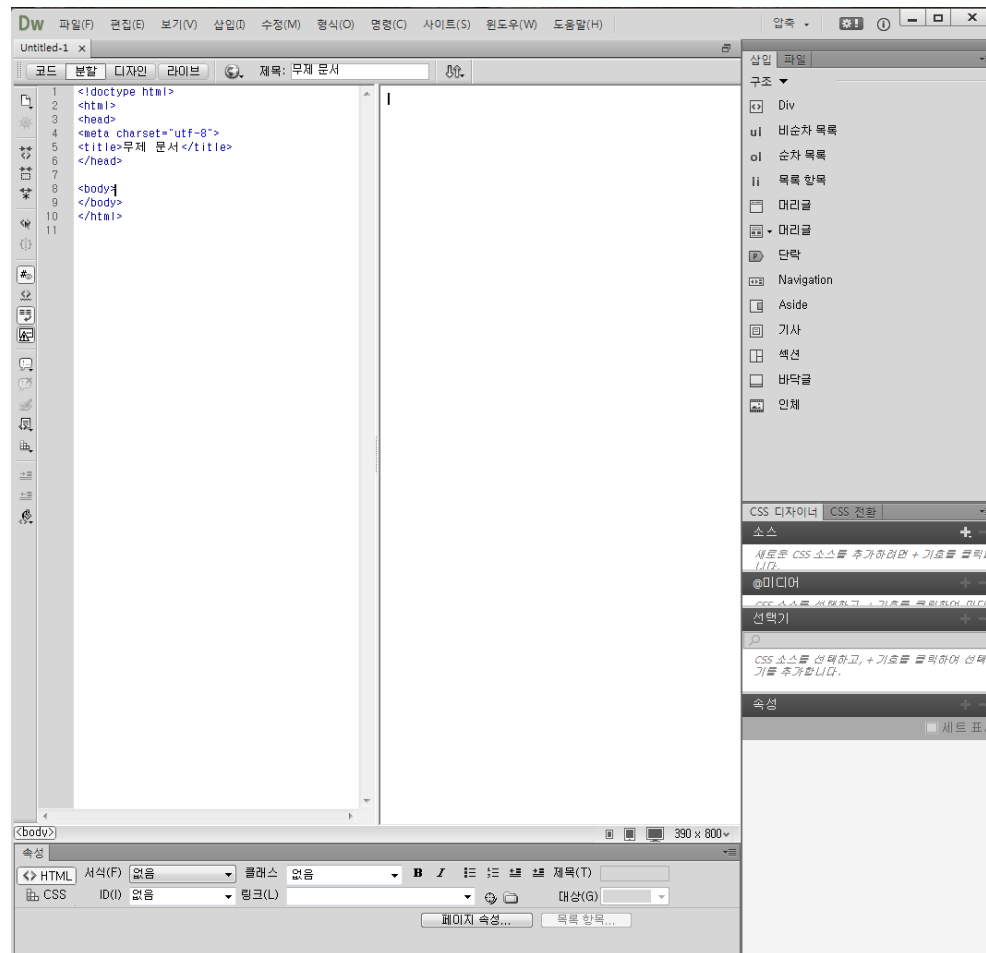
Dw 파일(F) 편집(E) 보기(V) 삽입(I) 수정(M) 형식(O) 명령(C) 사이트(S) 윈도우(W) 도움말(H)

압축 ▾

Untitled-1 ×

코드 분할 디자인 라이브 제목: 무제 문서

1 <!doctype html>
2 <html>
3 <head>
4 <meta charset="utf-8">
5 <title>무제 문서</title>
6 </head>
7
8 <body>
9 </body>
10 </html>
11

<body>

390 x 800

속성

<> HTML 서식(F) 없음 클래스 없음 B I 제목(T)

CSS ID(I) 없음 링크(L) 대상(G)

페이지 속성... 목록 항목...

삽입 파일

구조 ▾

Div
비순차 목록
순차 목록
목록 항목
머리글
머리글
단락
Navigation
Aside
기사
섹션
바닥글
인체

CSS 디자이너 CSS 전환

소스

새로운 CSS 소스를 추가하려면 + 기호를 클릭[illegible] 니다.

@미디어

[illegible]

선택기

CSS 소스를 선택하고, + 기호를 클릭하여 선택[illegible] 기를 추가합니다.

속성

세트 표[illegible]